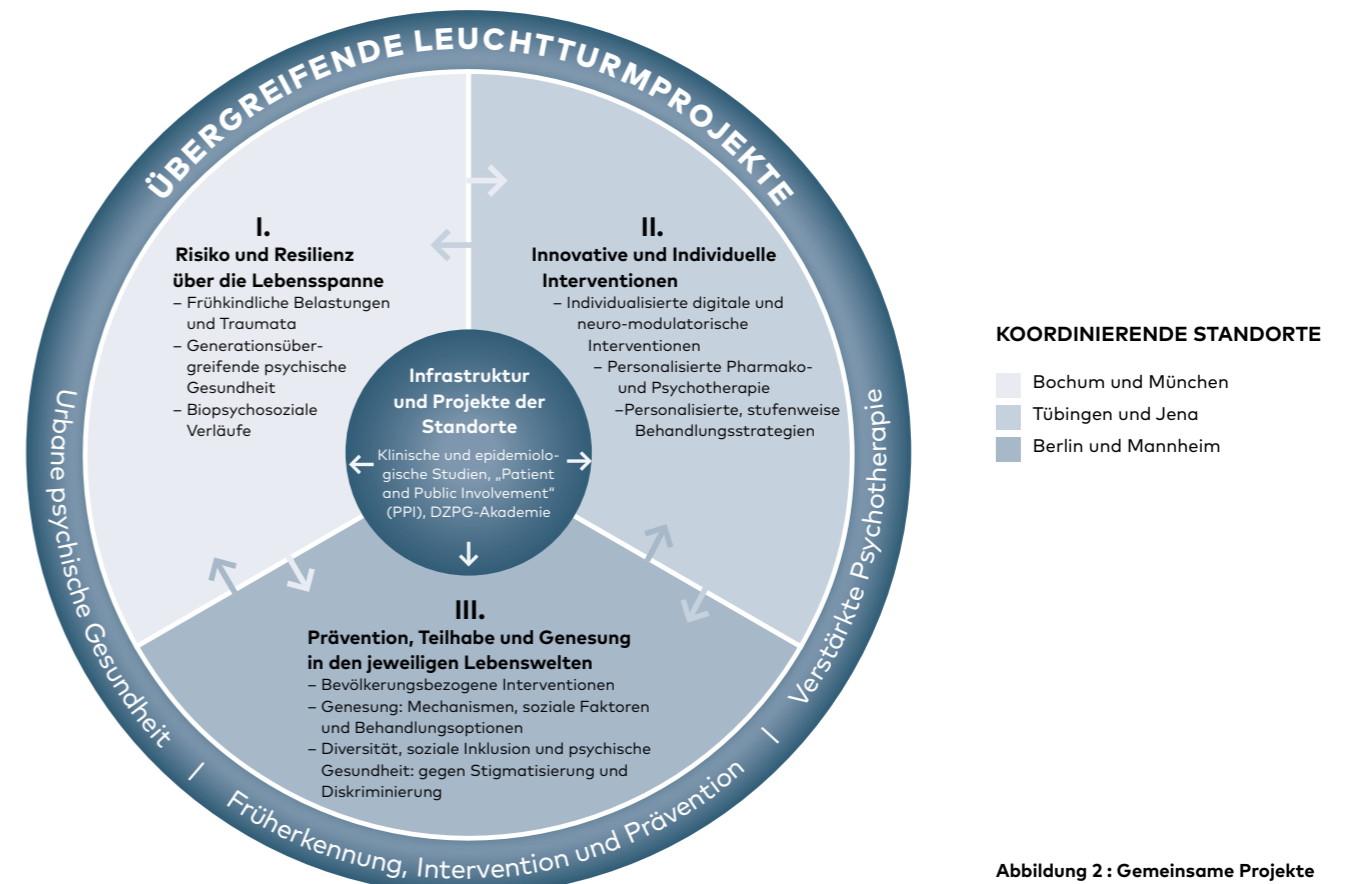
ÜBERGREIFENDE LEUCHTTURMPROJEKTE

I.
Risiko und Resilienz über die Lebensspanne
– Frühkindliche Belastungen und Traumata
– Generationsübergreifende psychische Gesundheit
– Biopsychosoziale Verläufe

II.
Innovative und Individuelle Interventionen
– Individualisierte digitale und neuro-modulatorische Interventionen
– Personalisierte Pharmako- und Psychotherapie
–Personalisierte, stufenweise Behandlungsstrategien

Infrastruktur und Projekte der Standorte
Klinische und epidemiologische Studien, „Patient and Public Involvement“ (PPI), DZPG-Akademie

III.
Prävention, Teilhabe und Genesung in den jeweiligen Lebenswelten
– Bevölkerungsbezogene Interventionen
– Genesung: Mechanismen, soziale Faktoren und Behandlungsoptionen
– Diversität, soziale Inklusion und psychische Gesundheit: gegen Stigmatisierung und Diskriminierung

Urbane psychische Gesundheit / Früherkennung, Intervention und Prävention / Verstärkte Psychotherapie

KOORDINIERENDE STANDORTE
Bochum und München
Tübingen und Jena
Berlin und Mannheim

Abbildung 2 : Gemeinsame Projekte